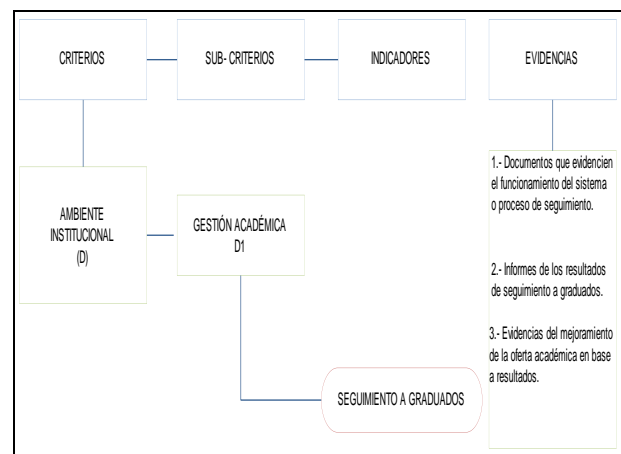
CRITERIOS

SUB- CRITERIOS

INDICADORES

EVIDENCIAS

AMBIENTE INSTITUCIONAL (D)

GESTIÓN ACADÉMICA D1

SEGUIMIENTO A GRADUADOS

1.- Documentos que evidencien el funcionamiento del sistema o proceso de seguimiento.

2.- Informes de los resultados de seguimiento a graduados.

3.- Evidencias del mejoramiento de la oferta académica en base a resultados.